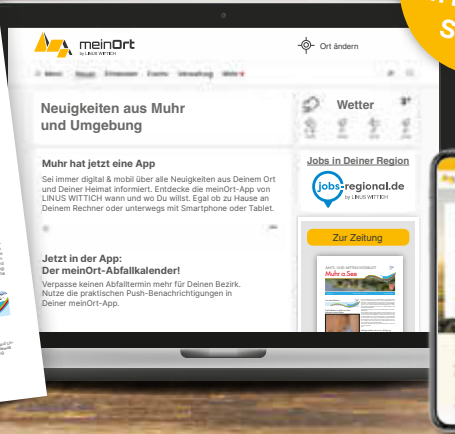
meinOrt
by LINUS WITTICH

Ort ändern

Menü Neues Erlebnisse Events Verwaltung Mehr

Neuigkeiten aus Muhr und Umgebung

Wetter

Muhr hat jetzt eine App

Sei immer digital & mobil über alle Neuigkeiten aus Deinem Ort und Deiner Heimat informiert. Entdecke die meinOrt-App von LINUS WITTICH wann und wo Du willst. Egal ob zu Hause an Deinem Rechner oder unterwegs mit Smartphone oder Tablet.

Jobs in Deiner Region

jobs-regional.de
by LINUS WITTICH

Zur Zeitung

Jetzt in der App:
Der meinOrt-Abfallkalender!

Verpasse keinen Abfalltermin mehr für Deinen Bezirk. Nutze die praktischen Push-Benachrichtigungen in Deiner meinOrt-App.

Muhr a.See